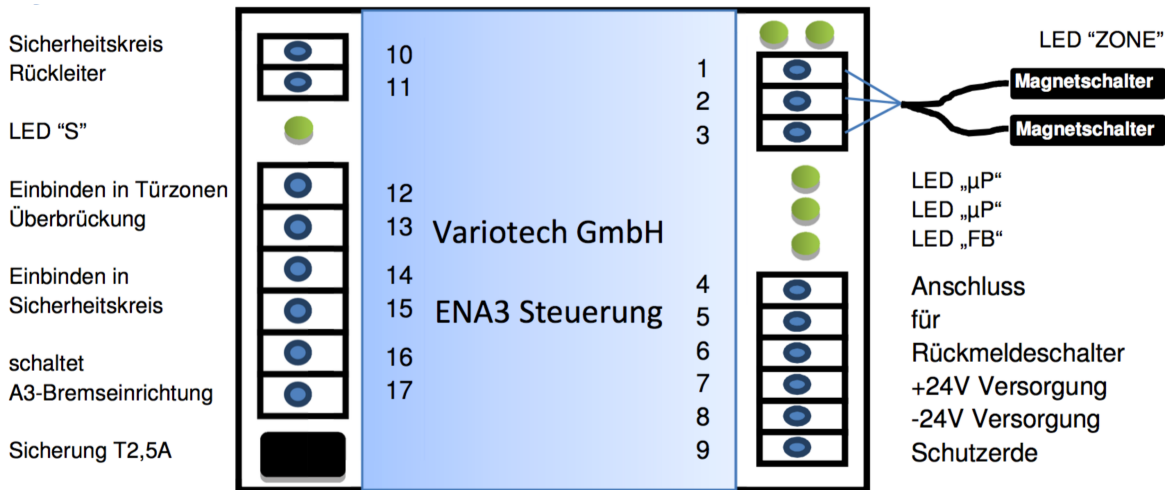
Sicherheitskreis Rückleiter

10
11

LED “S”

Einbinden in Türzonen Überbrückung

12
13

Einbinden in Sicherheitskreis

14
15

schaltet A3-Bremseinrichtung

16
17

Sicherung T2,5A

Variotech GmbH

ENA3 Steuerung

LED “ZONE”

1
2
3

Magnetschalter
Magnetschalter

LED „µP“
LED „µP“
LED „FB“

4
5
6
7
8
9

Anschluss für Rückmeldeschalter
+24V Versorgung
-24V Versorgung
Schutzerde